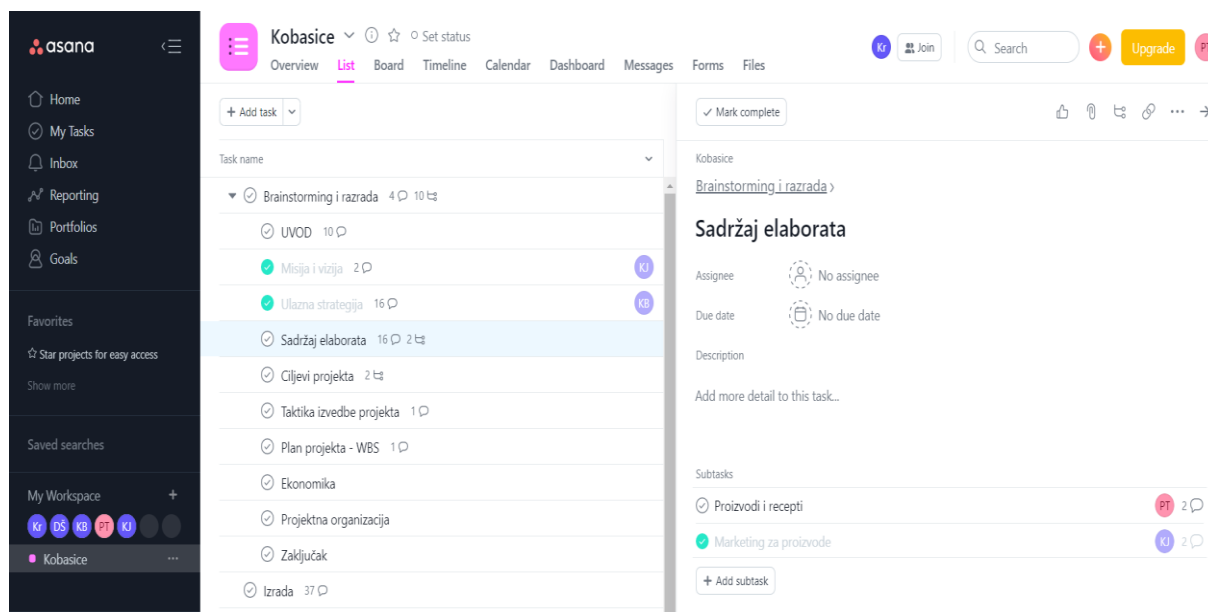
asana

Home
My Tasks
Inbox
Reporting
Portfolios
Goals

Favorites
☆ Star projects for easy access
Show more

Saved searches

My Workspace +
Kr DŠ KB PT KJ
Kobasice ···

Kobasice ⌄ ⓘ ☆ ○ Set status
Overview List Board Timeline Calendar Dashboard Messages Forms Files

Kr Join Search + Upgrade PT

+ Add task ⌄

Task name

Brainstorming i razrada 4 10
UVOD 10
Misija i vizija 2 KJ
Ulazna strategija 16 KB
Sadržaj elaborata 16 2
Ciljevi projekta 2
Taktika izvedbe projekta 1
Plan projekta - WBS 1
Ekonomika
Projektna organizacija
Zaključak
Izrada 37

✓ Mark complete

Kobasice
Brainstorming i razrada ›

Sadržaj elaborata

Assignee No assignee
Due date No due date
Description
Add more detail to this task...

Subtasks
Proizvodi i recepti PT 2
Marketing za proizvode KJ 2
+ Add subtask